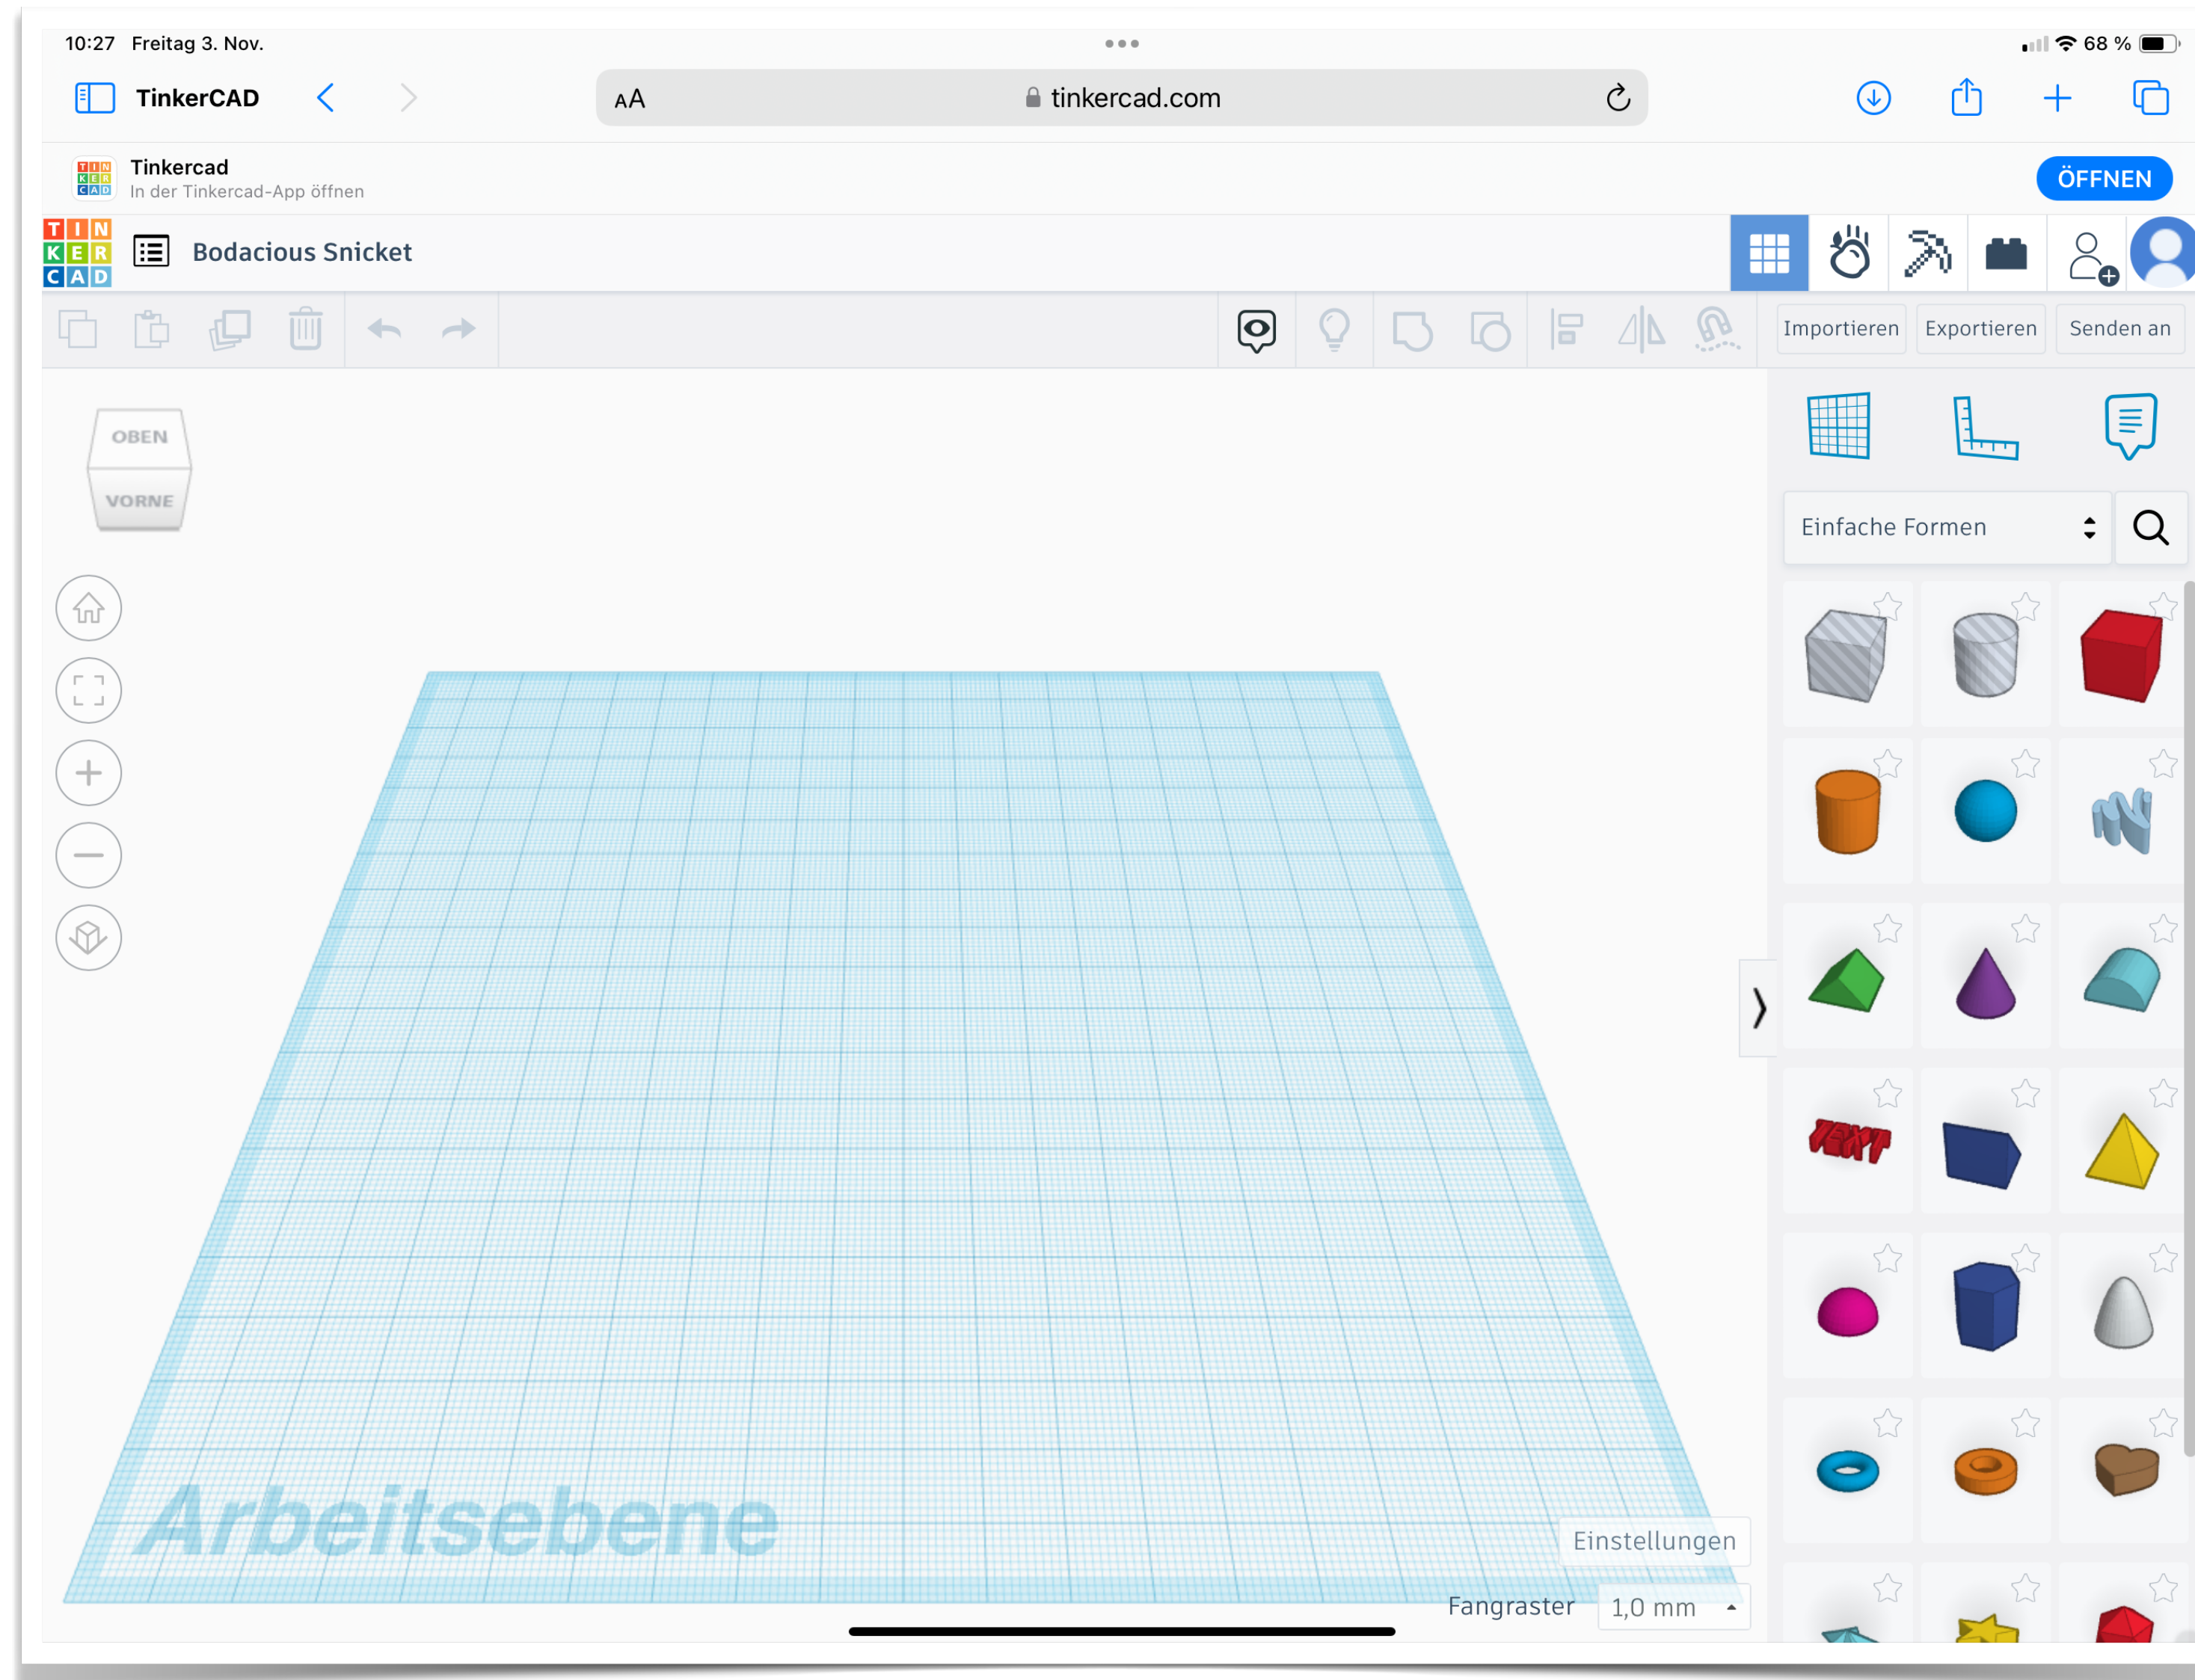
10:27 Freitag 3. Nov.

68 %

TinkerCAD

AA tinkercad.com

Tinkercad
In der Tinkercad-App öffnen

ÖFFNEN

T I N
K E R
C A D

Bodacious Snicket

Importieren Exportieren Senden an

OBEN
VORNE

Einfache Formen

TEXT

Arbeitsebene

Einstellungen

Fangraster 1,0 mm